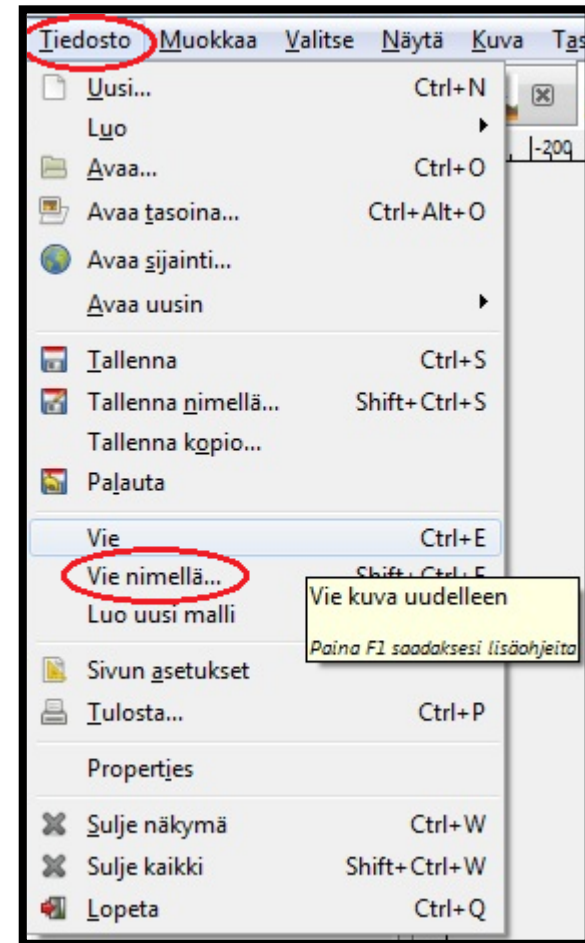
Tiedosto Muokkaa Valitse Näytä Kuva Tas

-200

Uusi... Ctrl+N
Luo
Avaa... Ctrl+O
Avaa tasoina... Ctrl+Alt+O
Avaa sijainti...
Avaa uusin

Tallenna Ctrl+S
Tallenna nimellä... Shift+Ctrl+S
Tallenna kopio...
Palauta

Vie Ctrl+E
Vie nimellä... Shift+Ctrl+E
Luo uusi malli

Vie kuva uudelleen

Paina F1 saadaksesi lisäohjeita

Sivun asetukset
Tulosta... Ctrl+P

Properties

Sulje näkymä Ctrl+W
Sulje kaikki Shift+Ctrl+W
Lopeta Ctrl+Q